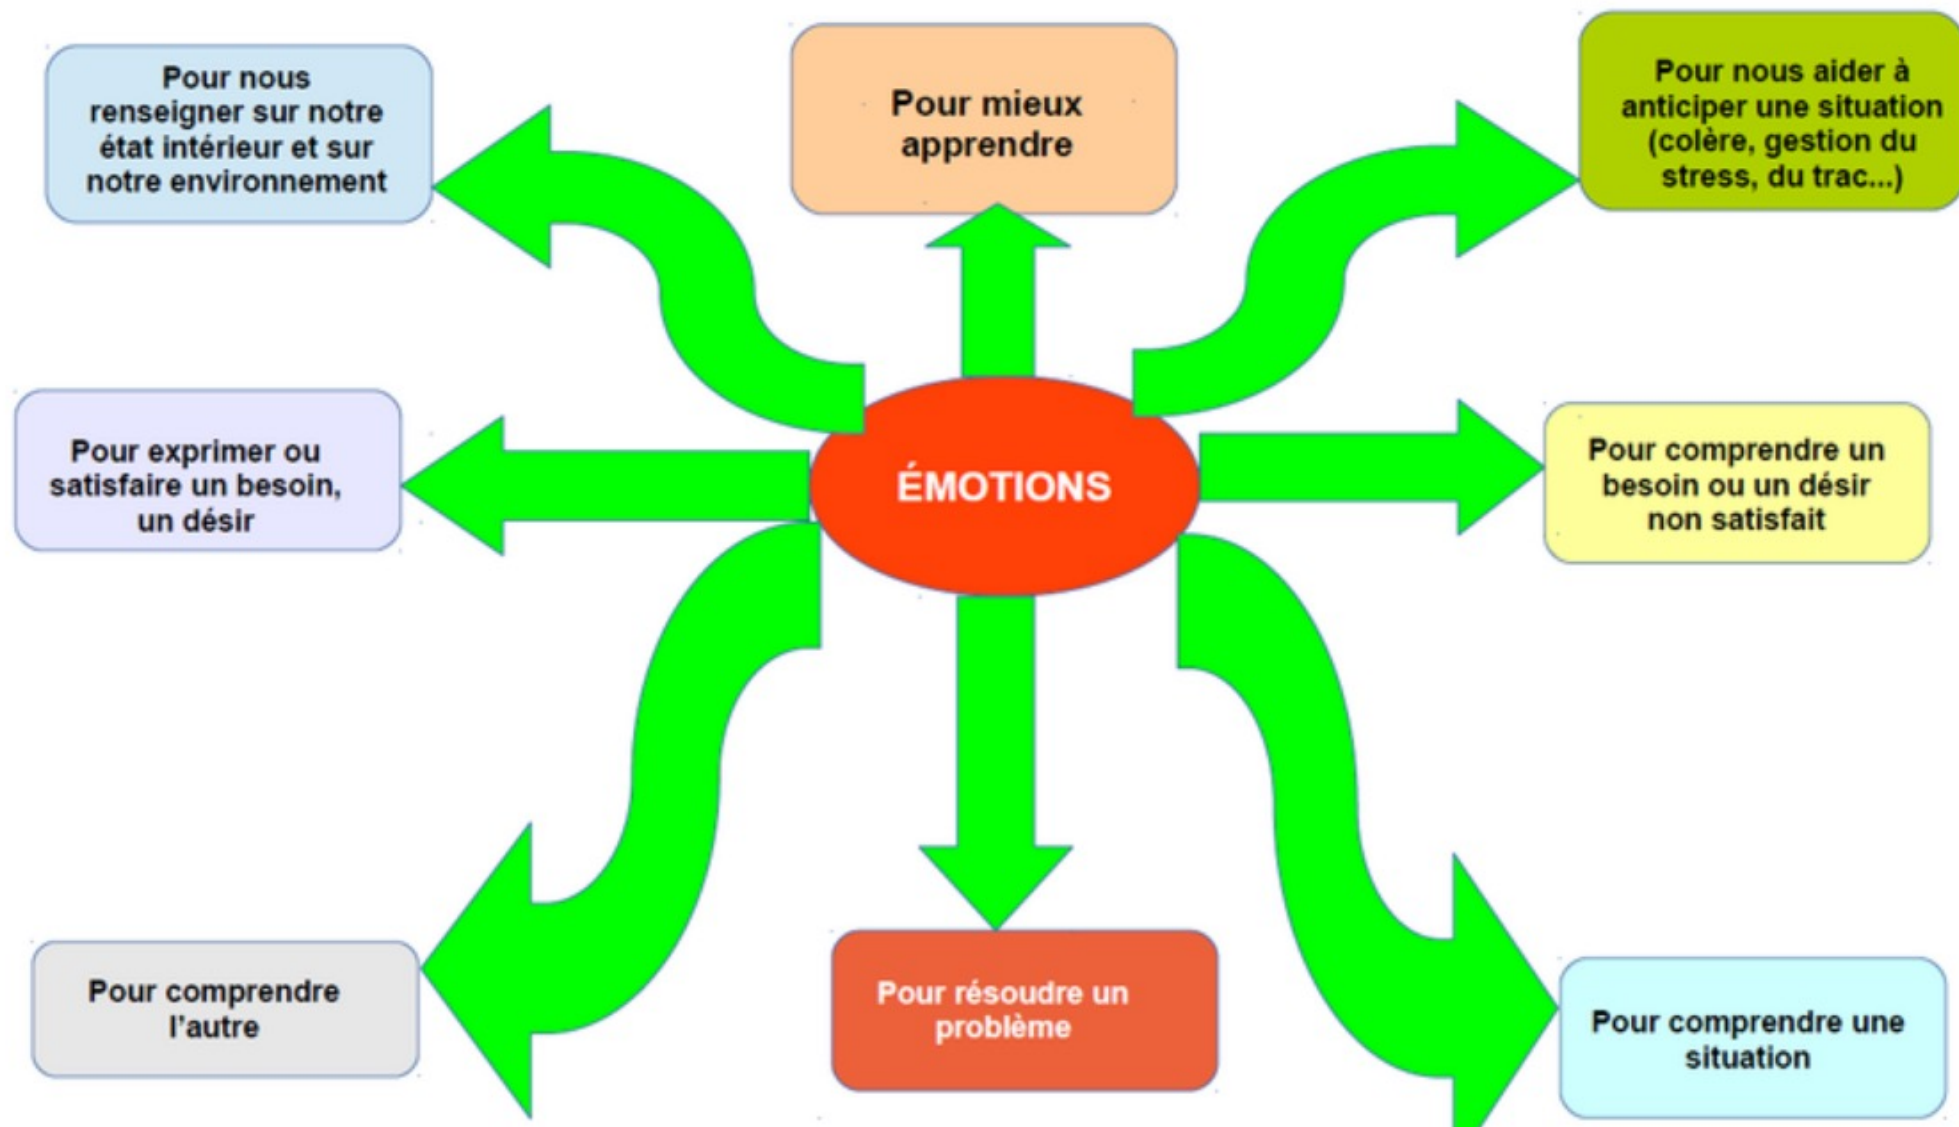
Pour nous renseigner sur notre état intérieur et sur notre environnement

Pour mieux apprendre

Pour nous aider à anticiper une situation (colère, gestion du stress, du trac...)

Pour exprimer ou satisfaire un besoin, un désir

ÉMOTIONS

Pour comprendre un besoin ou un désir non satisfait

Pour comprendre l'autre

Pour résoudre un problème

Pour comprendre une situation